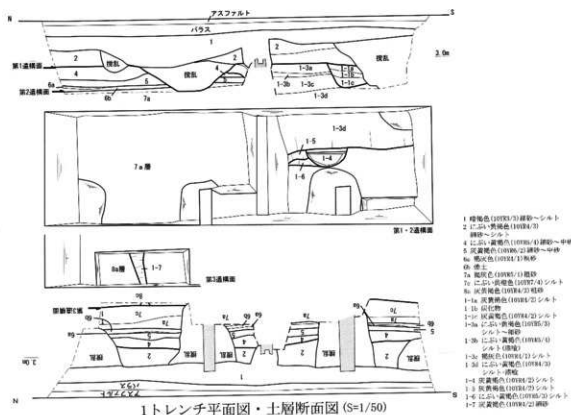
N
アスファルト
S
バラス
3.0m
1
2
攪乱
第1遺構面
4
攪乱
4
2
3
5
1-3a
攪乱
第2遺構面
6a
5
1-3b
1-3c
6b
7a
1-3d
7a層
1-5
1-3d
1-4
1-6
第1・2遺構面
8a層
1-7
第3遺構面
3.0m
N
S
1トレンチ平面図・土層断面図 (S=1/50)

1 暗褐色(10YR3/3)細砂～シルト
2 にぶい黄褐色(10YR4/3) 細砂～シルト
3 にぶい黄褐色(10YR5/4)細砂～中砂
5 灰黄褐色(10YR6/2)細砂～中砂
6a 黒灰色(10YR4/1)粗砂
6b 盛土
7a 褐灰色(10YR5/1)粗砂
7c にぶい黄褐色(10YR7/4)シルト
8a 灰黄褐色(10YR4/2)粗砂
1-1a 灰黄褐色(10YR4/2)シルト
1-1b 灰砂
1-2 灰黄褐色(10YR4/2)シルト
1-3a にぶい黄褐色(10YR5/3) シルト～細砂
1-3b にぶい黄褐色(10YR5/4) シルト(礫)
1-3c 褐灰色(10YR5/1)シルト
1-3d にぶい黄褐色(10YR4/3) シルト～粗砂
1-4 灰黄褐色(10YR4/2)シルト
1-5 灰黄褐色(10YR4/2)シルト
1-6 にぶい黄褐色(10YR5/3)シルト
1-7 灰黄褐色(10YR4/2)細砂